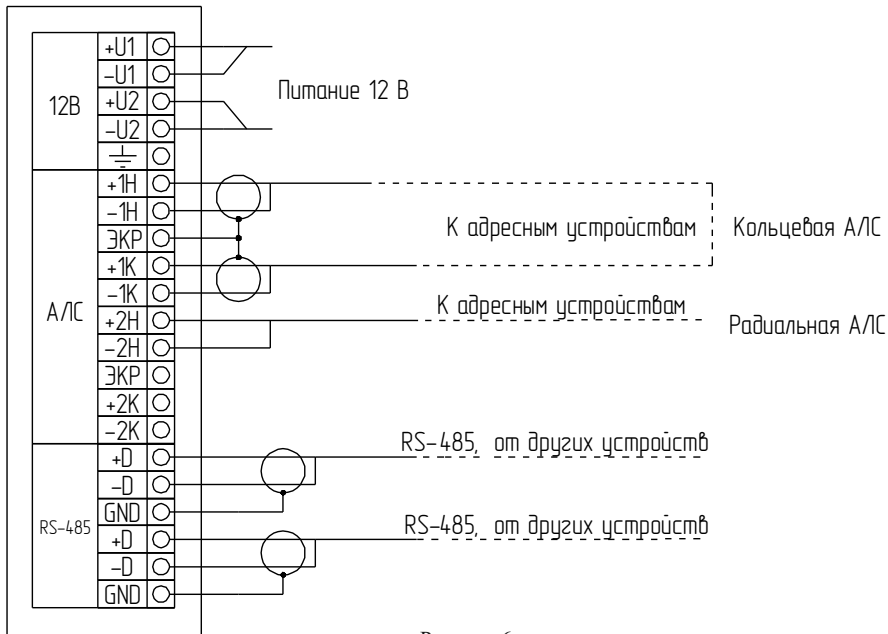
12В
+U1
–U1
+U2
–U2
Питание 12 В

А/ЛС
+1Н
–1Н
ЭКР
+1К
–1К
+2Н
–2Н
ЭКР
+2К
–2К
К адресным устройствам
Кольцевая А/ЛС
К адресным устройствам
Радиальная А/ЛС

RS-485
+D
–D
GND
+D
–D
GND
RS-485, от других устройств
RS-485, от других устройств

Рисунок 6